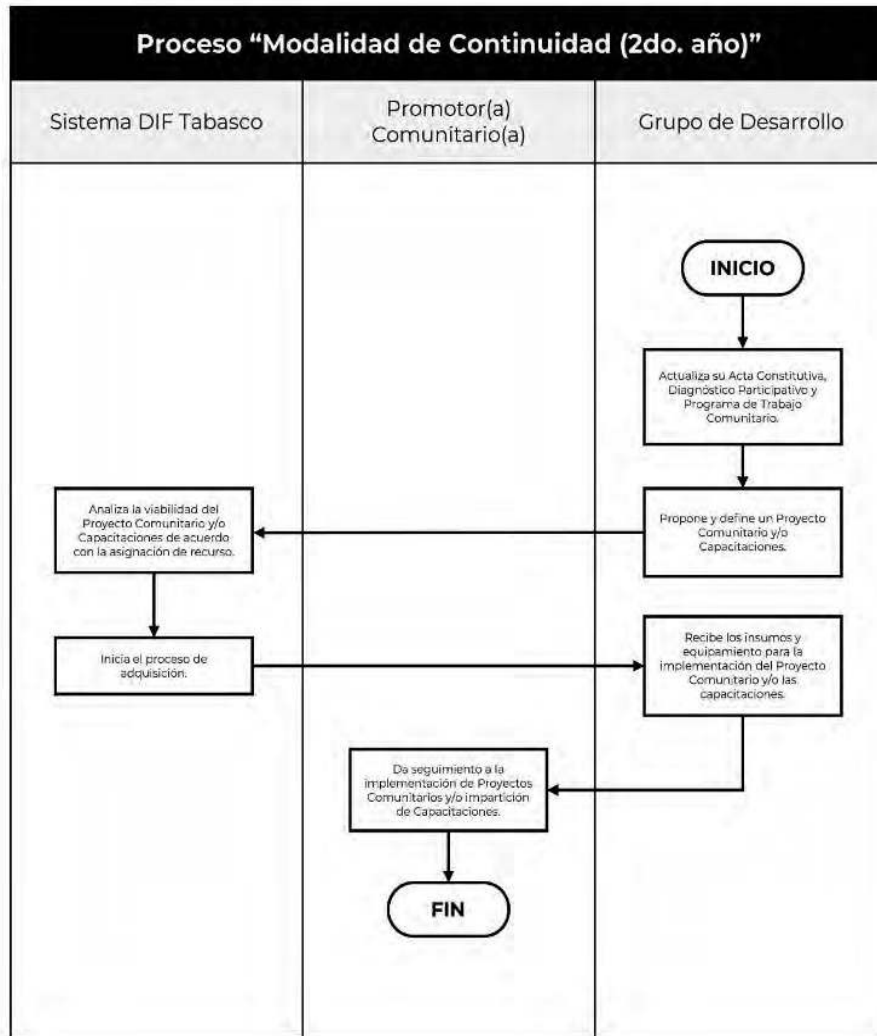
Proceso “Modalidad de Continuidad (2do. año)”

Sistema DIF Tabasco

Promotor(a) Comunitario(a)

Grupo de Desarrollo

INICIO

Actualiza su Acta Constitutiva, Diagnóstico Participativo y Programa de Trabajo Comunitario.

Propone y define un Proyecto Comunitario y/o Capacitaciones.

Analiza la viabilidad del Proyecto Comunitario y/o Capacitaciones de acuerdo con la asignación de recurso.

Inicia el proceso de adquisición.

Recibe los insumos y equipamiento para la implementación del Proyecto Comunitario y/o las capacitaciones.

Da seguimiento a la implementación de Proyectos Comunitarios y/o impartición de Capacitaciones.

FIN